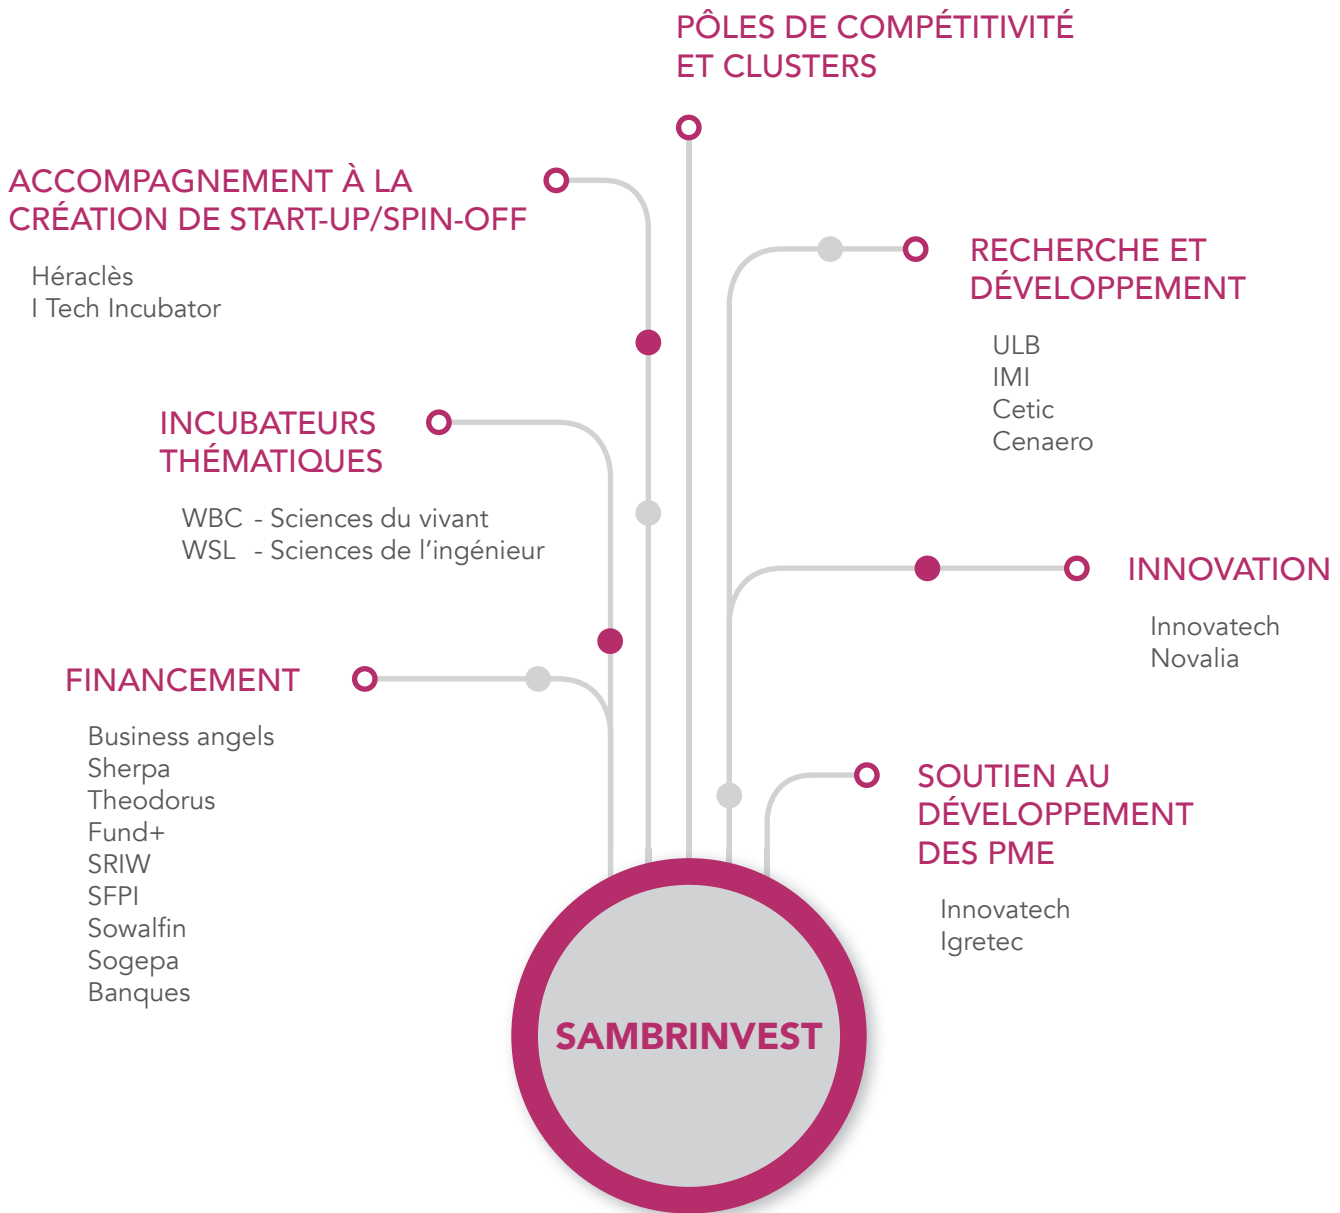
PÔLES DE COMPÉTITIVITÉ ET CLUSTERS

ACCOMPAGNEMENT À LA CRÉATION DE START-UP/SPIN-OFF

Héraclès
I Tech Incubator

RECHERCHE ET DÉVELOPPEMENT

ULB
IMI
Cetic
Cenaero

INCUBATEURS THÉMATIQUES

WBC - Sciences du vivant
WSL - Sciences de l'ingénieur

INNOVATION

Innovatech
Novalia

FINANCEMENT

Business angels
Sherpa
Theodorus
Fund+
SRIW
SFPI
Sowalfin
Sogepa
Banques

SOUTIEN AU DÉVELOPPEMENT DES PME

Innovatech
Igretec

SAMBRINVEST